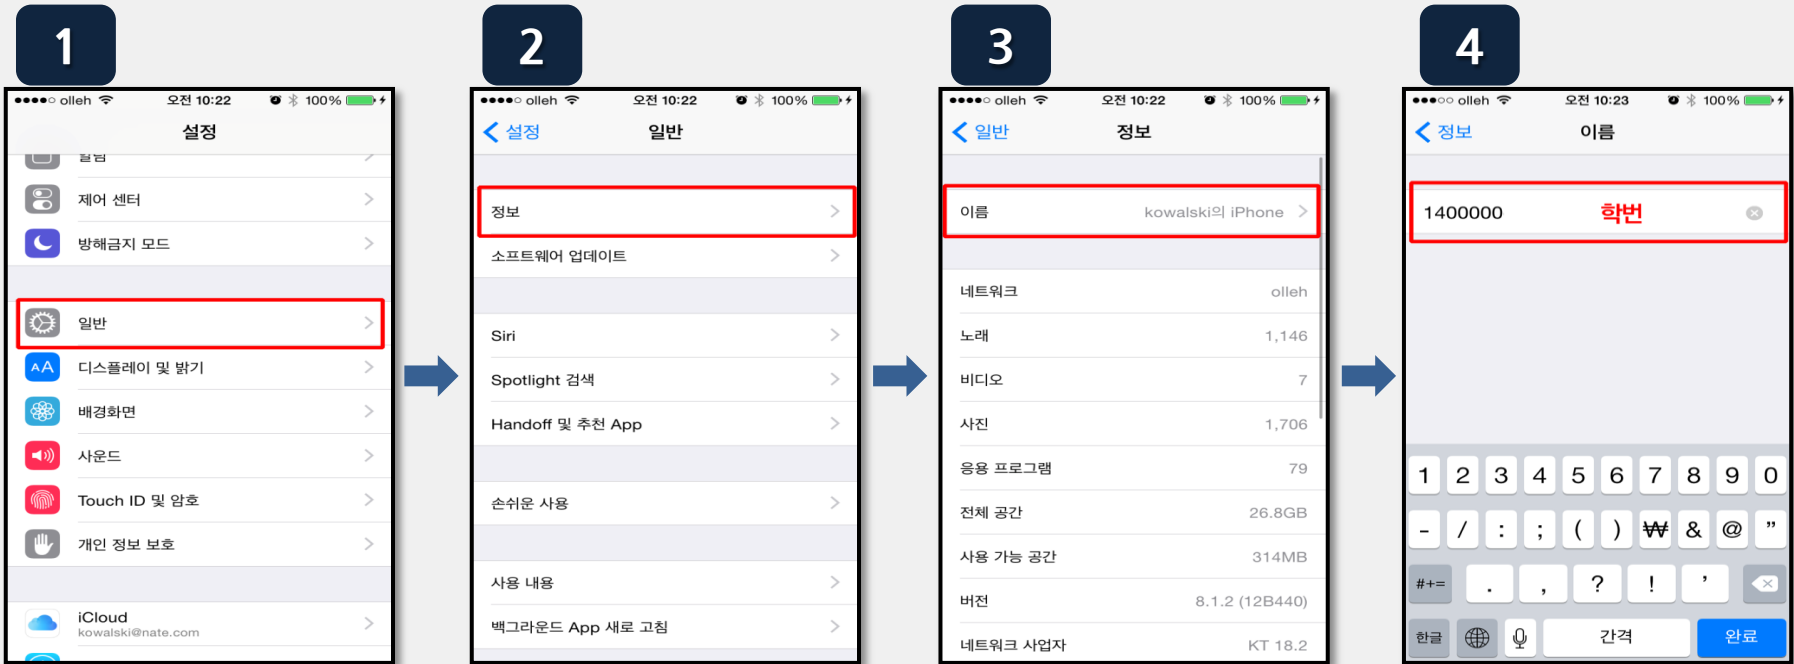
1

●●●●○ olleh 오전 10:22 100%

설정

알림

제어 센터

방해금지 모드

일반

디스플레이 및 밝기

배경화면

사운드

Touch ID 및 암호

개인 정보 보호

iCloud
kowalski@nate.com

2

●●●●○ olleh 오전 10:22 100%

설정 일반

정보

소프트웨어 업데이트

Siri

Spotlight 검색

Handoff 및 추천 App

손쉬운 사용

사용 내용

백그라운드 App 새로 고침

3

●●●●○ olleh 오전 10:22 100%

일반 정보

이름 kowalski의 iPhone

네트워크 olleh

노래 1,146

비디오 7

사진 1,706

응용 프로그램 79

전체 공간 26.8GB

사용 가능 공간 314MB

버전 8.1.2 (12B440)

네트워크 사업자 KT 18.2

4

●●●○○ olleh 오전 10:23 100%

정보 이름

1400000 학번

1 2 3 4 5 6 7 8 9 0

- / : ; ( ) ₩ & @ ”

#+= . , ? ! ’

한글 간격 완료